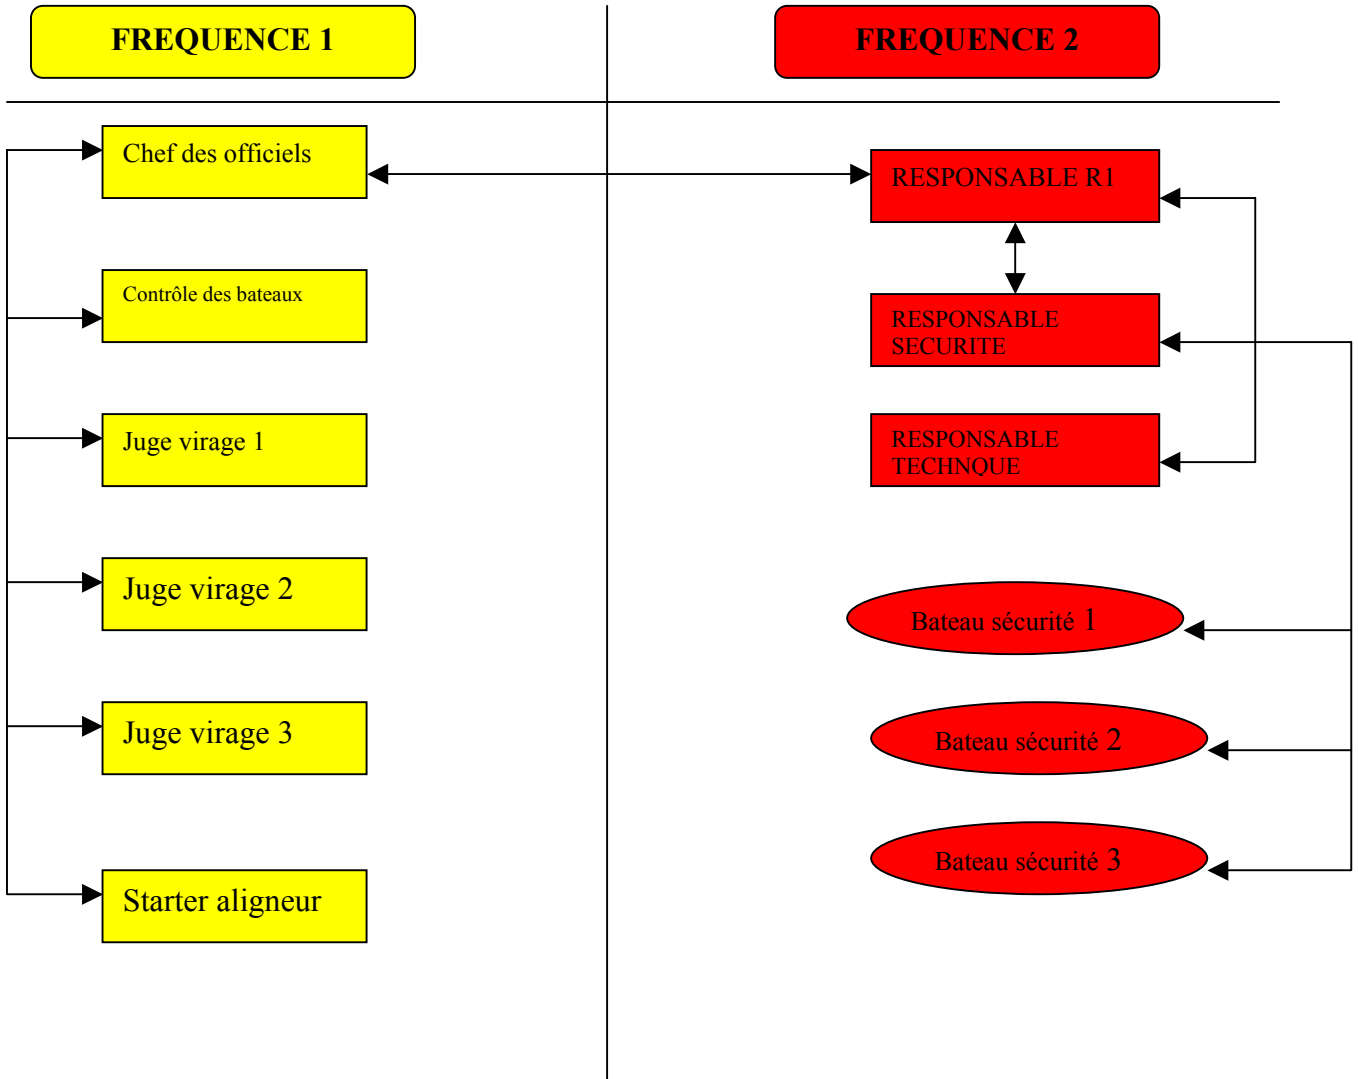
FREQUENCE 1

FREQUENCE 2

Chef des officiels

RESPONSABLE R1

Contrôle des bateaux

RESPONSABLE SECURITE

Juge virage 1

RESPONSABLE TECHNQUE

Juge virage 2

Bateau sécurité 1

Juge virage 3

Bateau sécurité 2

Bateau sécurité 3

Starter aligneur